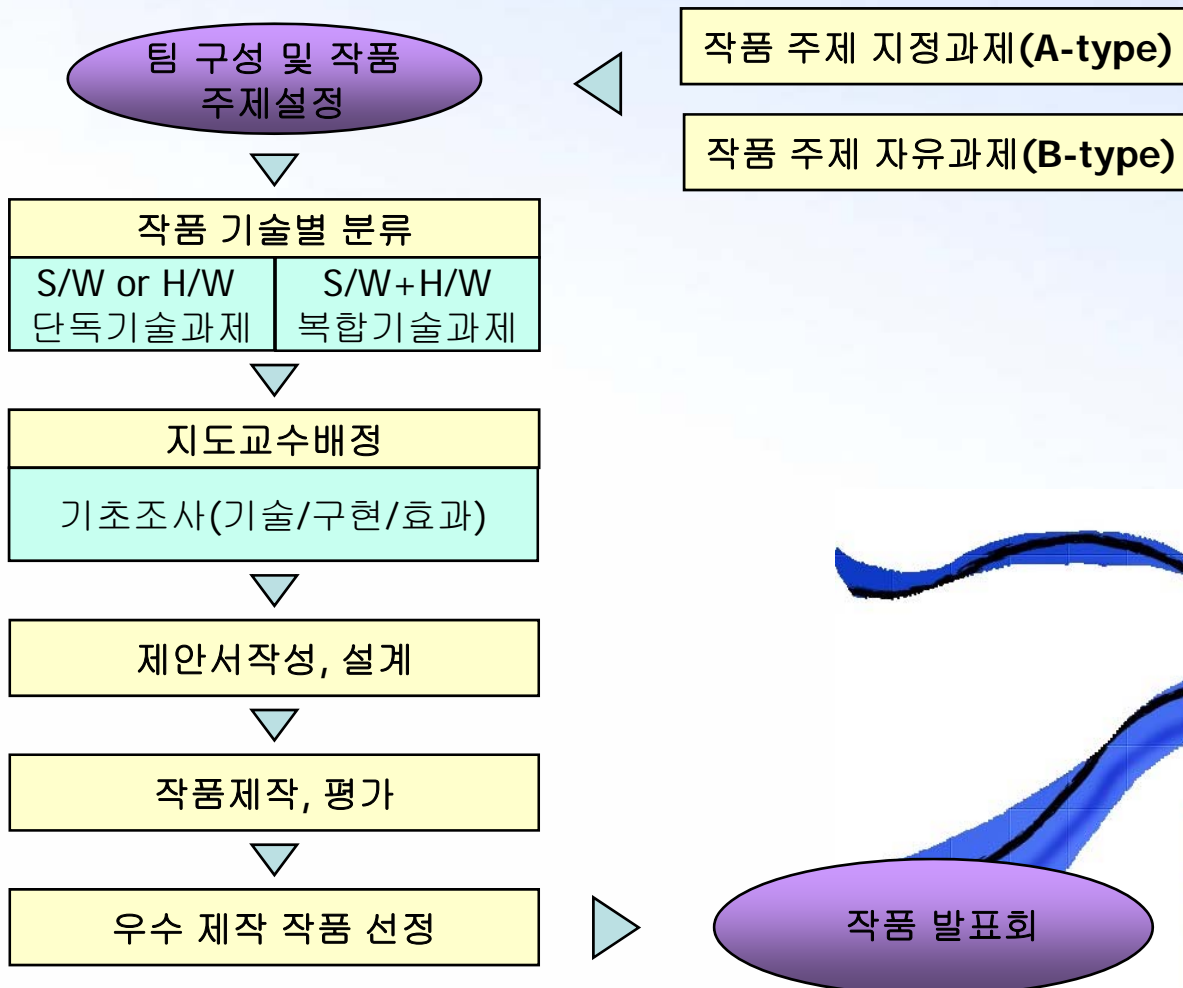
팀 구성 및 작품 주제설정

작품 주제 지정과제(A-type)

작품 주제 자유과제(B-type)

작품 기술별 분류

| S/W or H/W 단독기술과제 | S/W+H/W 복합기술과제 |
|---|---|

지도교수배정

기초조사(기술/구현/효과)

제안서작성, 설계

작품제작, 평가

우수 제작 작품 선정

작품 발표회